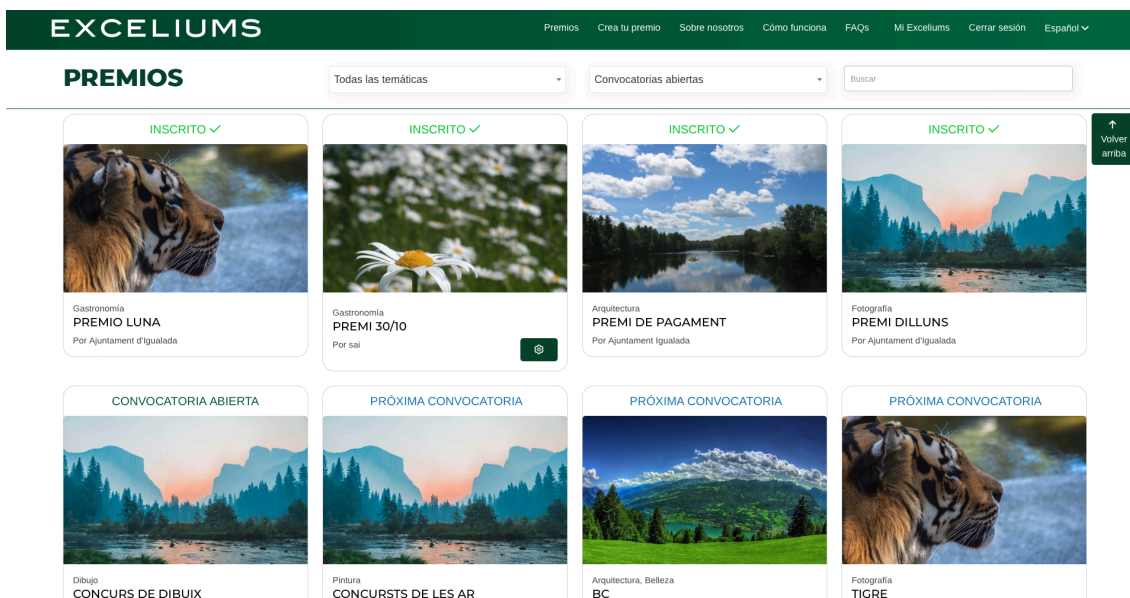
EXCELIUMS

Premios Crea tu premio Sobre nosotros Cómo funciona FAQs Mi Exceliums Cerrar sesión Español

PREMIOS

Todas las temáticas

Convocatorias abiertas

Buscar

Volver arriba

INSCRITO

Gastronomía
PREMIO LUNA
Por Ajuntament d'Igualada

INSCRITO

Gastronomía
PREMI 30/10
Por sai

INSCRITO

Arquitectura
PREMI DE PAGAMENT
Por Ajuntament Igualada

INSCRITO

Fotografía
PREMI DILLUNS
Por Ajuntament d'Igualada

CONVOCATORIA ABIERTA

Dibujo
CONCURS DE DIBUIX

PRÓXIMA CONVOCATORIA

Pintura
CONCURSTS DE LES AR

PRÓXIMA CONVOCATORIA

Arquitectura, Belleza
BC

PRÓXIMA CONVOCATORIA

Fotografía
TIGRE